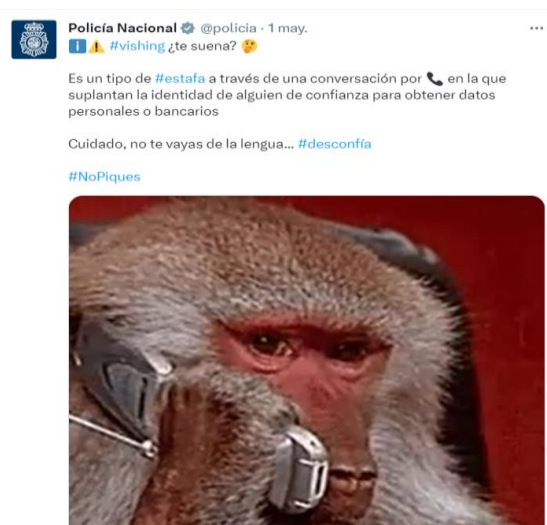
Policía Nacional @policia · 1 may.
···
ℹ️⚠️ #vishing ¿te suena? 🤔

Es un tipo de #estafa a través de una conversación por 📞 en la que suplantan la identidad de alguien de confianza para obtener datos personales o bancarios

Cuidado, no te vayas de la lengua... #desconfía

#NoPiques